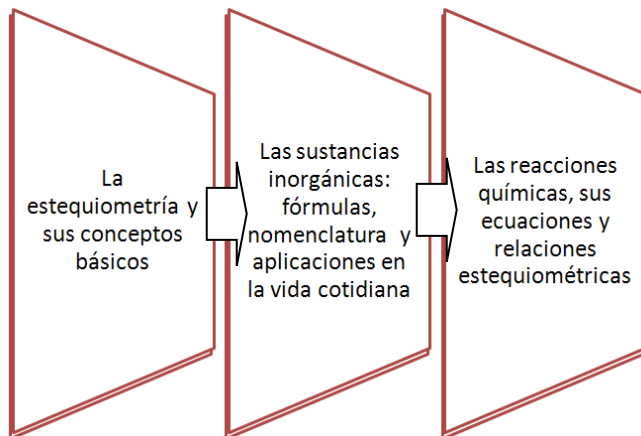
La estequiometría y sus conceptos básicos

Las sustancias inorgánicas: fórmulas, nomenclatura y aplicaciones en la vida cotidiana

Las reacciones químicas, sus ecuaciones y relaciones estequiométricas